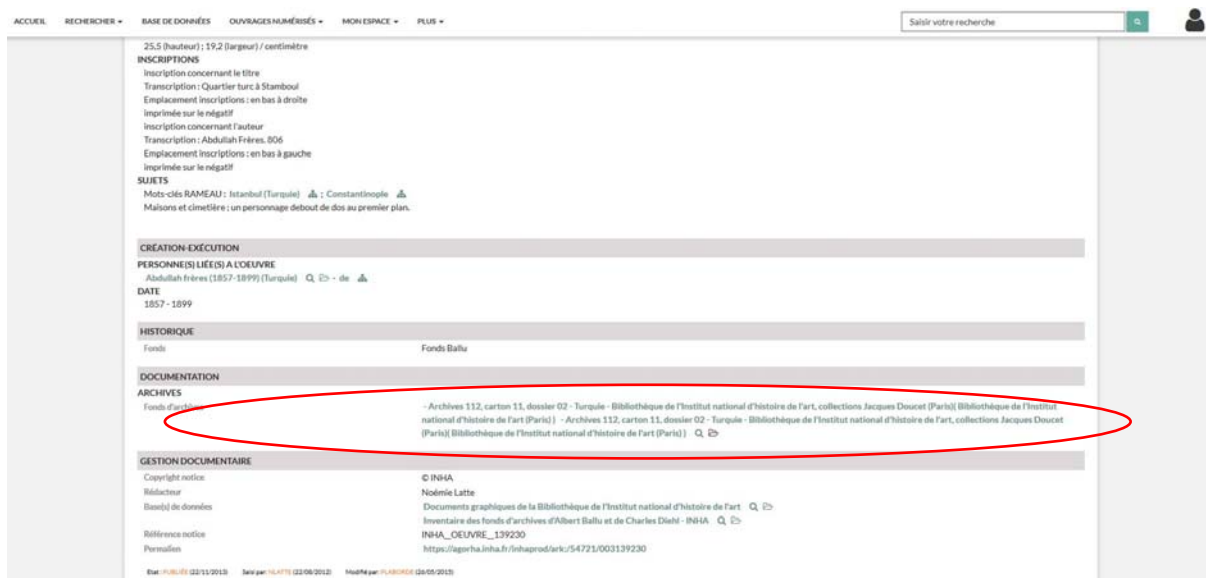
ACCUEIL RECHERCHER ▾ BASE DE DONNÉES OUVRAGES NUMÉRISÉS ▾ MON ESPACE ▾ PLUS ▾

Saisir votre recherche

25,5 (hauteur) ; 19,2 (largeur) / centimètre
INSCRIPTIONS
Inscription concernant le titre
Transcription : Quartier turc à Stamboul
Emplacement inscriptions : en bas à droite
imprimée sur le négatif
Inscription concernant l'auteur
Transcription : Abdullah Frères. 806
Emplacement inscriptions : en bas à gauche
imprimée sur le négatif
SUJETS
Mots-clés RAMEAU : Istanbul (Turquie) ; Constantinople
Maisons et cimetière ; un personnage debout de dos au premier plan.

CRÉATION-EXÉCUTION
PERSONNE(S) LIÉE(S) A L'OEUVRE
Abdullah frères (1857-1899) (Turquie) - de
DATE
1857 - 1899

HISTORIQUE
Fonds
Fonds Ballu

DOCUMENTATION
ARCHIVES
Fonds d'archives
- Archives 112, carton 11, dossier 02 - Turquie - Bibliothèque de l'Institut national d'histoire de l'art, collections Jacques Doucet (Paris)| Bibliothèque de l'Institut national d'histoire de l'art (Paris) | - Archives 112, carton 11, dossier 02 - Turquie - Bibliothèque de l'Institut national d'histoire de l'art, collections Jacques Doucet (Paris)| Bibliothèque de l'Institut national d'histoire de l'art (Paris) |

GESTION DOCUMENTAIRE
Copyright notice
© INHA
Rédacteur
Noémie Latte
Base(s) de données
Documents graphiques de la Bibliothèque de l'Institut national d'histoire de l'art
Inventaire des fonds d'archives d'Albert Ballu et de Charles Diehl - INHA
Référence notice
INHA__OEUVRE__139230
Permalien
https://agorha.inha.fr/inhaprod/ark:/54721/003139230

Etat : PUBLIÉE (22/11/2013) Saisi par : NLATTE (22/08/2012) Modifié par : PLABORDE (26/05/2015)